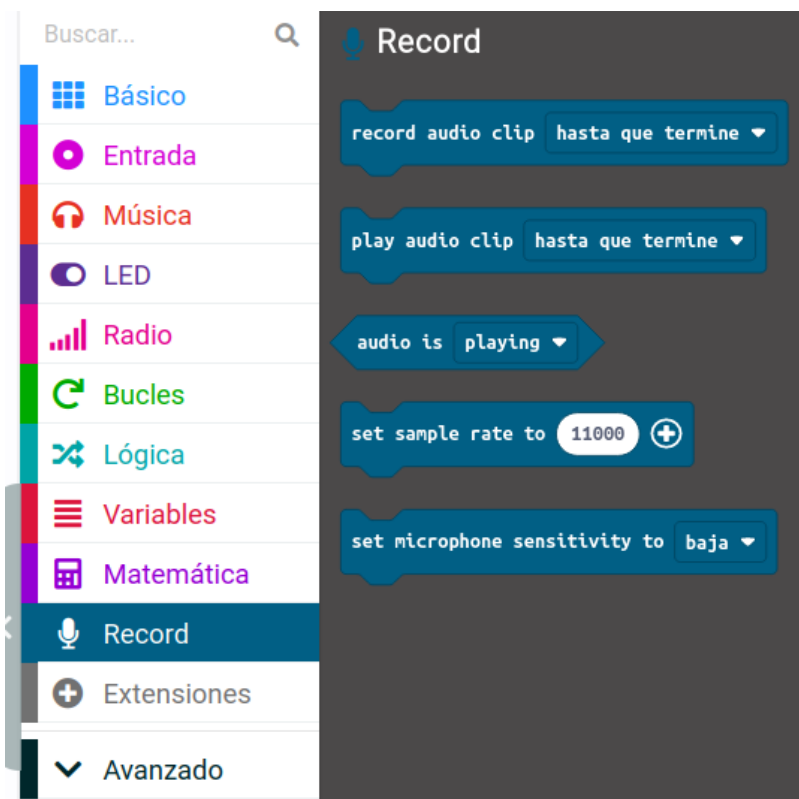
Buscar...

Básico
Entrada
Música
LED
Radio
Bucles
Lógica
Variables
Matemática
Record
Extensiones
Avanzado

Record

record audio clip hasta que termine

play audio clip hasta que termine

audio is playing

set sample rate to 11000

set microphone sensitivity to baja